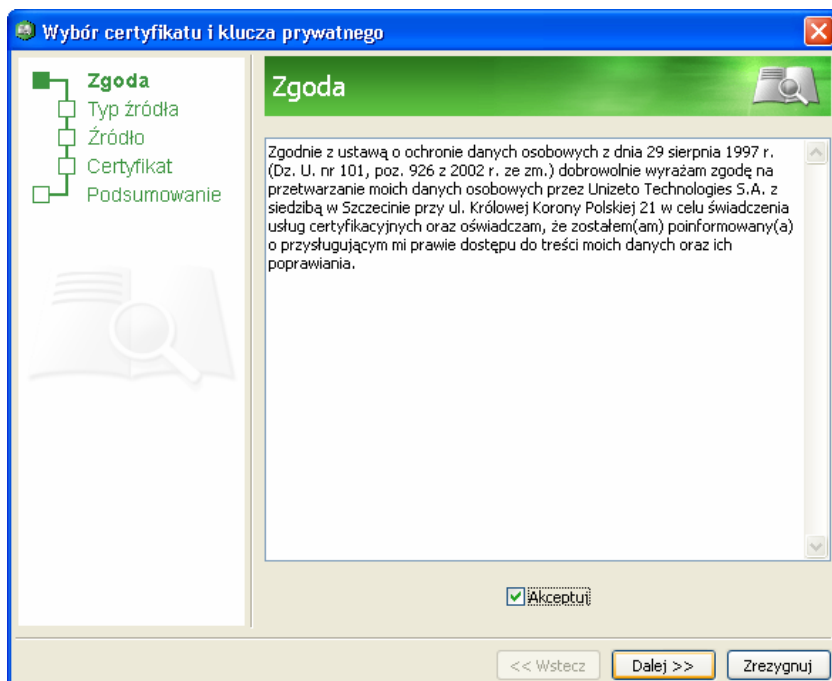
Wybór certyfikatu i klucza prywatnego

Zgoda
Typ źródła
Źródło
Certyfikat
Podsumowanie

Zgoda

Zgodnie z ustawą o ochronie danych osobowych z dnia 29 sierpnia 1997 r. (Dz. U. nr 101, poz. 926 z 2002 r. ze zm.) dobrowolnie wyrażam zgodę na przetwarzanie moich danych osobowych przez Unizeto Technologies S.A. z siedzibą w Szczecinie przy ul. Królowej Korony Polskiej 21 w celu świadczenia usług certyfikacyjnych oraz oświadczam, że zostałem(am) poinformowany(a) o przysługującym mi prawie dostępu do treści moich danych oraz ich poprawiania.

Akceptuj

<< Wstecz
Dalej >>
Zrezygnuj